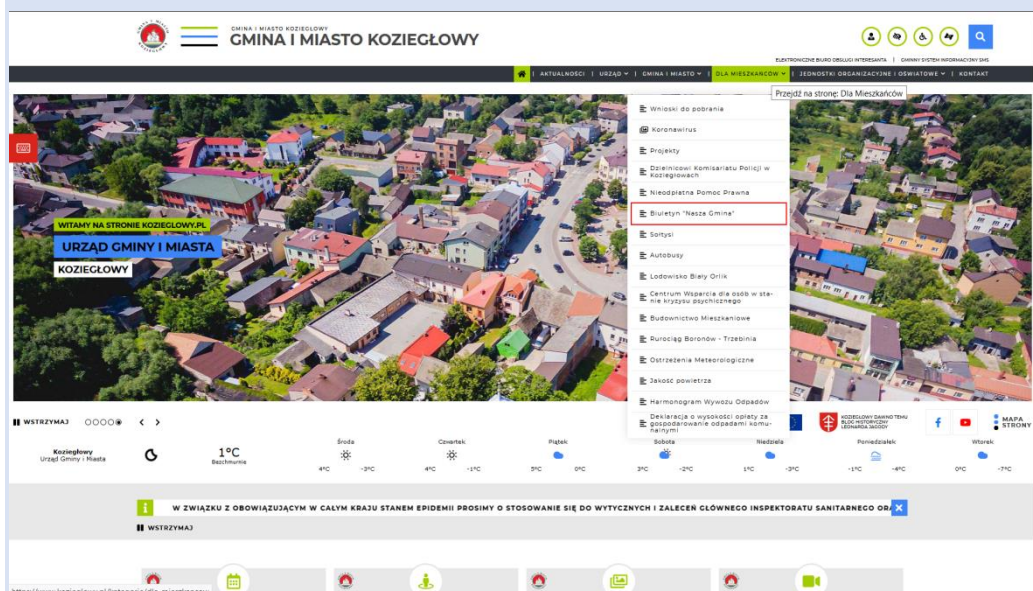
GMINA I MIASTO KOZIEGŁOWY
GMINA I MIASTO KOZIEGŁOWY

ELEKTRONICZNE BIURO OBSŁUGI INTERESANTA | GMINNY SYSTEM INFORMACYJNY SMS

AKTUALNOŚCI | URZĄD | GMINA I MIASTO | DLA MIESZKAŃCÓW | JEDNOSTKI ORGANIZACYJNE I OŚWIATOWE | KONTAKT

Przejdź na stronę: Dla Mieszkańców

Wnioski do pobrania
Koronawirus
Projekty
Dzielnicowi Komisariatu Policji w Koziegłowach
Nieodpłatna Pomoc Prawna
Biuletyn "Nasza Gmina"
Sołtysi
Autobusy
Lodowisko Biały Orlik
Centrum Wsparcia dla osób w stanie kryzysu psychicznego
Budownictwo Mieszkaniowe
Rurociąg Boronów - Trzebinia
Ostrzeżenia Meteorologiczne
Jakość powietrza
Harmonogram Wywozu Odpadów
Deklaracja o wysokości opłaty za gospodarowanie odpadami komunalnymi

WITAMY NA STRONIE KOZIEGLOWY.PL
URZĄD GMINY I MIASTA
KOZIEGŁOWY

WSTRZYMAJ

KOZIEGŁOWY DAWNO TEMU BLOG HISTORYCZNY LEONARDA JAGODY

MAPA STRONY

Koziegłowy
Urząd Gminy i Miasta
1°C
Bezchmurnie
Środa 4°C -3°C
Czwartek 4°C -1°C
Piątek 5°C 0°C
Sobota 3°C -2°C
Niedziela 1°C -3°C
Poniedziałek -1°C -4°C
Wtorek 0°C -7°C

W ZWIĄZKU Z OBOWIĄZUJĄCYM W CAŁYM KRAJU STANEM EPIDEMII PROSIMY O STOSOWANIE SIĘ DO WYTYCZNYCH I ZALECEŃ GŁÓWNEGO INSPEKTORATU SANITARNEGO OR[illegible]

WSTRZYMAJ